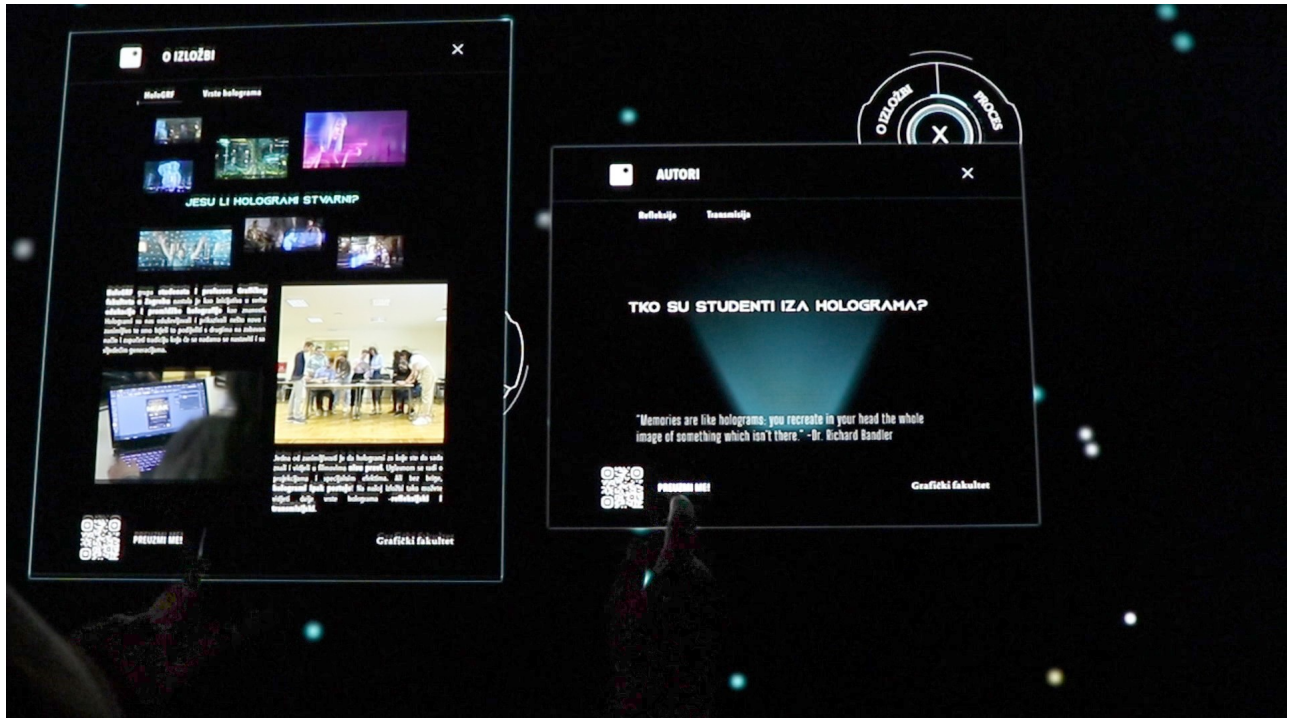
O IZLOŽBI
×
HoloGRF
Vrste holograma
JESU LI HOLOGRAMI STVARNI?
HoloGRF grupa studenata i profesora Grafičkog fakulteta u Zagrebu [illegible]
Jedna od zanimljivosti je da hologram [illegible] vidi u filmovima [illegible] Ugleda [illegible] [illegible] hologram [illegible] vrste holograma - refleksijski i transmisijski.
PREUZMI ME!
Grafički fakultet

O IZLOŽBI
PROCES
X

AUTORI
×
Refleksija
Transmisija
TKO SU STUDENTI IZA HOLOGRAMA?
"Memories are like holograms; you recreate in your head the whole image of something which isn't there." -Dr. Richard Bandler
PREUZMI ME!
Grafički fakultet